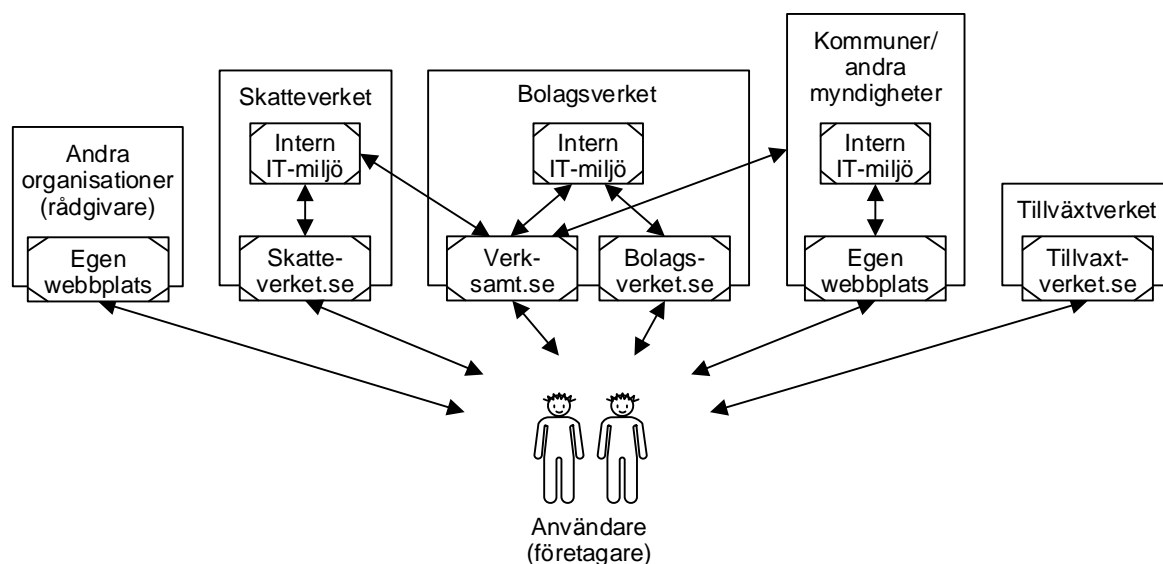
Andra organisationer (rådgivare)

Egen webbplats

Skatteverket

Intern IT-miljö

Skatteverket.se

Bolagsverket

Intern IT-miljö

Verksamt.se

Bolagsverket.se

Kommuner/ andra myndigheter

Intern IT-miljö

Egen webbplats

Tillväxtverket

Tillvaxtverket.se

Användare (företagare)